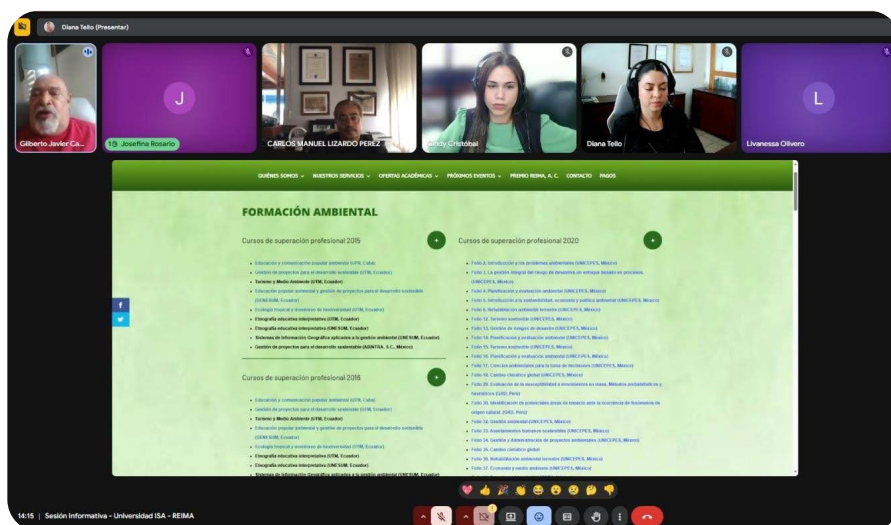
Diana Tello (Presentar)

Gilberto Javier Ca...

J

Josefina Rosario

CARLOS MANUEL LIZARDO PEREZ

Cindy Cristóbal

Diana Tello

L

Livanessa Olivero

QUIÉNES SOMOS NUESTROS SERVICIOS OFERTAS ACADÉMICAS PRÓXIMOS EVENTOS PREMIO REIMA, A. C. CONTACTO PAGOS

FORMACIÓN AMBIENTAL

Cursos de superación profesional 2015

Educación y comunicación popular ambiental (UPR, Cuba)
Gestión de proyectos para el desarrollo sostenible (UTM, Ecuador)
Turismo y Medio Ambiente (UTM, Ecuador)
Educación popular ambiental y gestión de proyectos para el desarrollo sostenible (UNESUM, Ecuador)
Ecología tropical y monitoreo de biodiversidad (UTM, Ecuador)
Etnografía educativa interpretativa (UTM, Ecuador)
Etnografía educativa interpretativa (UNESUM, Ecuador)
Sistemas de Información Geográfica aplicados a la gestión ambiental (UNESUM, Ecuador)
Gestión de proyectos para el desarrollo sostenible (ASINTRA, S.C., México)

Cursos de superación profesional 2016

Educación y comunicación popular ambiental (UPR, Cuba)
Gestión de proyectos para el desarrollo (UTM, Ecuador)
Turismo y Medio Ambiente (UTM, Ecuador)
Educación popular ambiental y gestión de proyectos para el desarrollo sostenible (UNESUM, Ecuador)
Ecología tropical y monitoreo de biodiversidad (UTM, Ecuador)
Etnografía educativa interpretativa (UTM, Ecuador)
Etnografía educativa interpretativa (UNESUM, Ecuador)
Sistemas de Información Geográfica aplicados a la gestión ambiental (UNESUM, Ecuador)

Cursos de superación profesional 2020

Folio 2. Introducción a los problemas ambientales (UNICEPES, México)
Folio 3. La gestión integral del riesgo de desastres en enfoque basado en procesos (UNICEPES, México)
Folio 4. Planificación y evaluación ambiental (UTM, Ecuador)
Folio 5. Introducción a la sostenibilidad, economía y política ambiental (UNICEPES, México)
Folio 6. Rehabilitación ambiental terrestre (UNICEPES, México)
Folio 12. Turismo sostenible (UNICEPES, México)
Folio 13. Gestión de riesgos de desastre (UNICEPES, México)
Folio 14. Planificación y evaluación ambiental (UNICEPES, México)
Folio 15. Turismo ambiental (UNICEPES, México)
Folio 16. Planificación y evaluación ambiental (UNICEPES, México)
Folio 17. Ciencias ambientales para la toma de decisiones (UNICEPES, México)
Folio 18. Cambio climático global (UNICEPES, México)
Folio 29. Evaluación de la sostenibilidad a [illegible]. Métodos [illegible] y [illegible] (CIED, Perú)
Folio 30. Identificación de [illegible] de impacto ante la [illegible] de origen natural. (CIED, Perú)
Folio 32. Gestión ambiental (UNICEPES, México)
Folio 33. Asentamientos humanos sostenibles (UNICEPES, México)
Folio 34. Gestión y Administración de proyectos ambientales (UNICEPES, México)
Folio 35. Cambio climático global
Folio 36. Rehabilitación ambiental terrestre (UNICEPES, México)
Folio 37. Economía y medio ambiente (UNICEPES, México)

14:15 | Sesión Informativa - Universidad ISA - REIMA